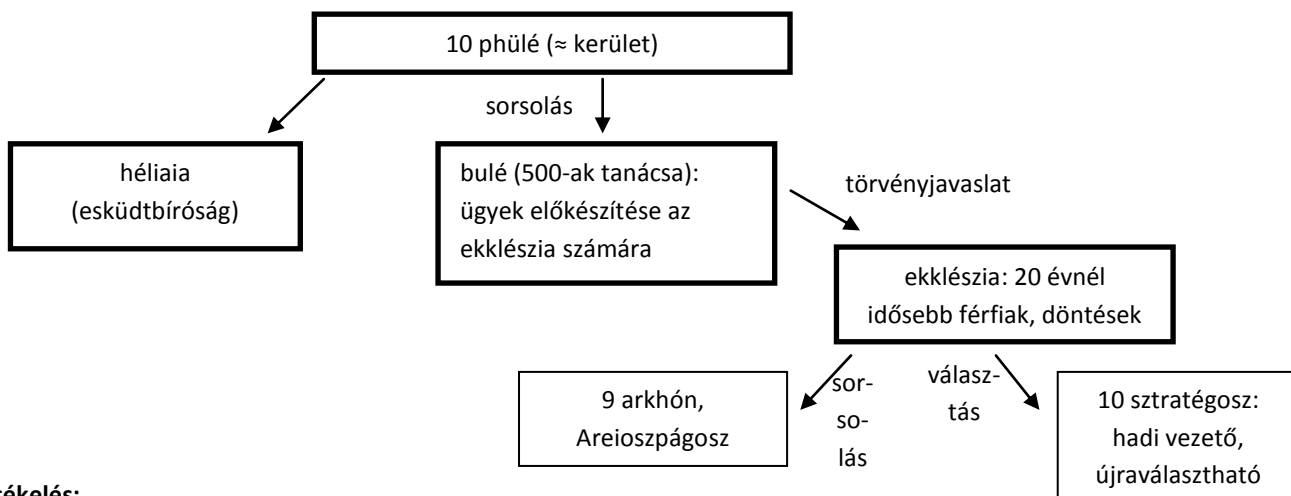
10 phülé (≈ kerület)

sorsolás

héliaia (esküdtbíróság)

bulé (500-ak tanácsa): ügyek előkészítése az ekklészia számára

törvényjavaslat

ekklészia: 20 évnél idősebb férfiak, döntések

sorsolás

választás

9 arkhón, Areioszpágosz

10 sztratégosz: hadi vezető, újraválasztható

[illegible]ékelés: